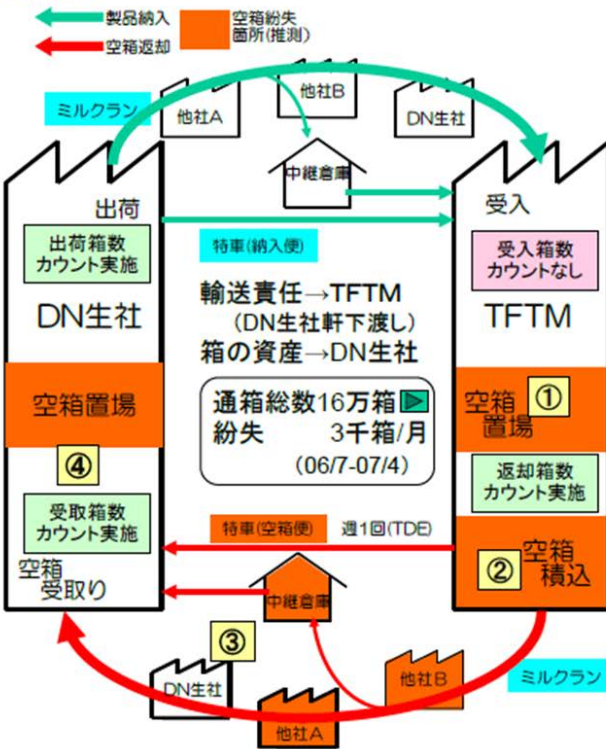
製品納入
空箱返却
空箱紛失箇所(推測)

ミルクラン
他社A
他社B
DN生社
中継倉庫

出荷
出荷箱数カウント実施
DN生社
特車(納入便)
受入
受入箱数カウントなし
TFTM

輸送責任→TFTM
(DN生社軒下渡し)
箱の資産→DN生社

通箱総数16万箱
紛失 3千箱/月
(06/7-07/4)

空箱置場
④
受取箱数カウント実施
空箱受取り

①
空箱置場
返却箱数カウント実施

特車(空箱便) 週1回(TDE)
②
空箱積込

中継倉庫
③
DN生社
他社A
他社B
ミルクラン